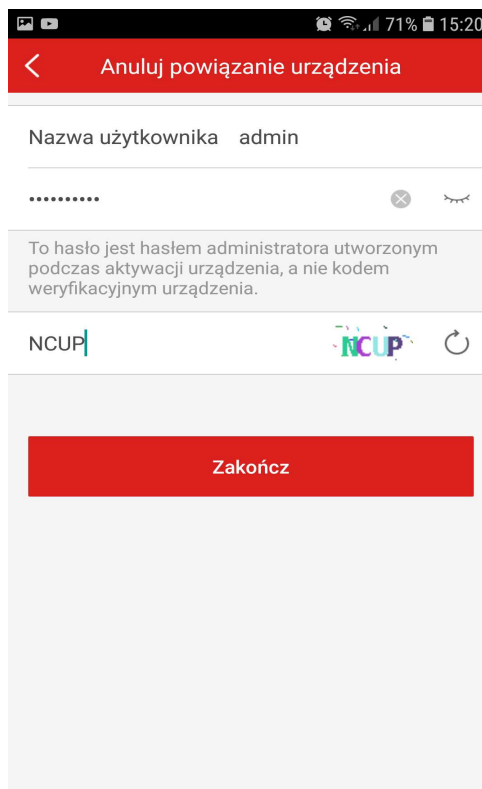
71% 15:20

Anuluj powiązanie urządzenia

Nazwa użytkownika admin

••••••••••

To hasło jest hasłem administratora utworzonym podczas aktywacji urządzenia, a nie kodem weryfikacyjnym urządzenia.

NCUP NCUP

Zakończ